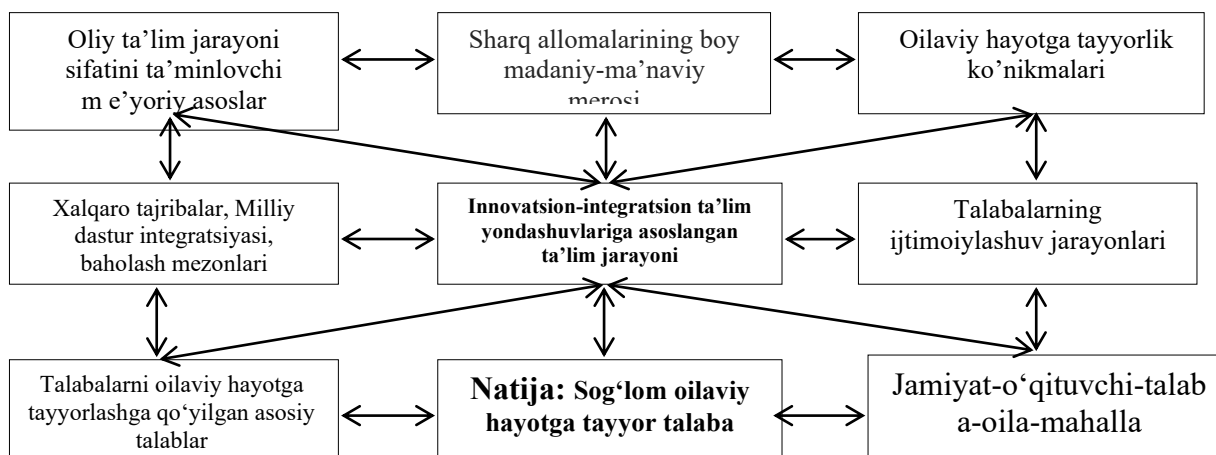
Oliy ta’lim jarayoni sifatini ta’minlovchi m e’yoriy asoslar

Sharq allomalarining boy madaniy-ma’naviy merosi

Oilaviy hayotga tayyorlik ko’nikmalari

Xalqaro tajribalar, Milliy dastur integratsiyasi, baholash mezonlari

Innovatsion-integratsion ta’lim yondashuvlariga asoslangan ta’lim jarayoni

Talabalarning ijtimoiylashuv jarayonlari

Talabalarni oilaviy hayotga tayyorlashga qo‘yilgan asosiy talablar

Natija: Sog‘lom oilaviy hayotga tayyor talaba

Jamiyat-o‘qituvchi-talab a-oila-mahalla